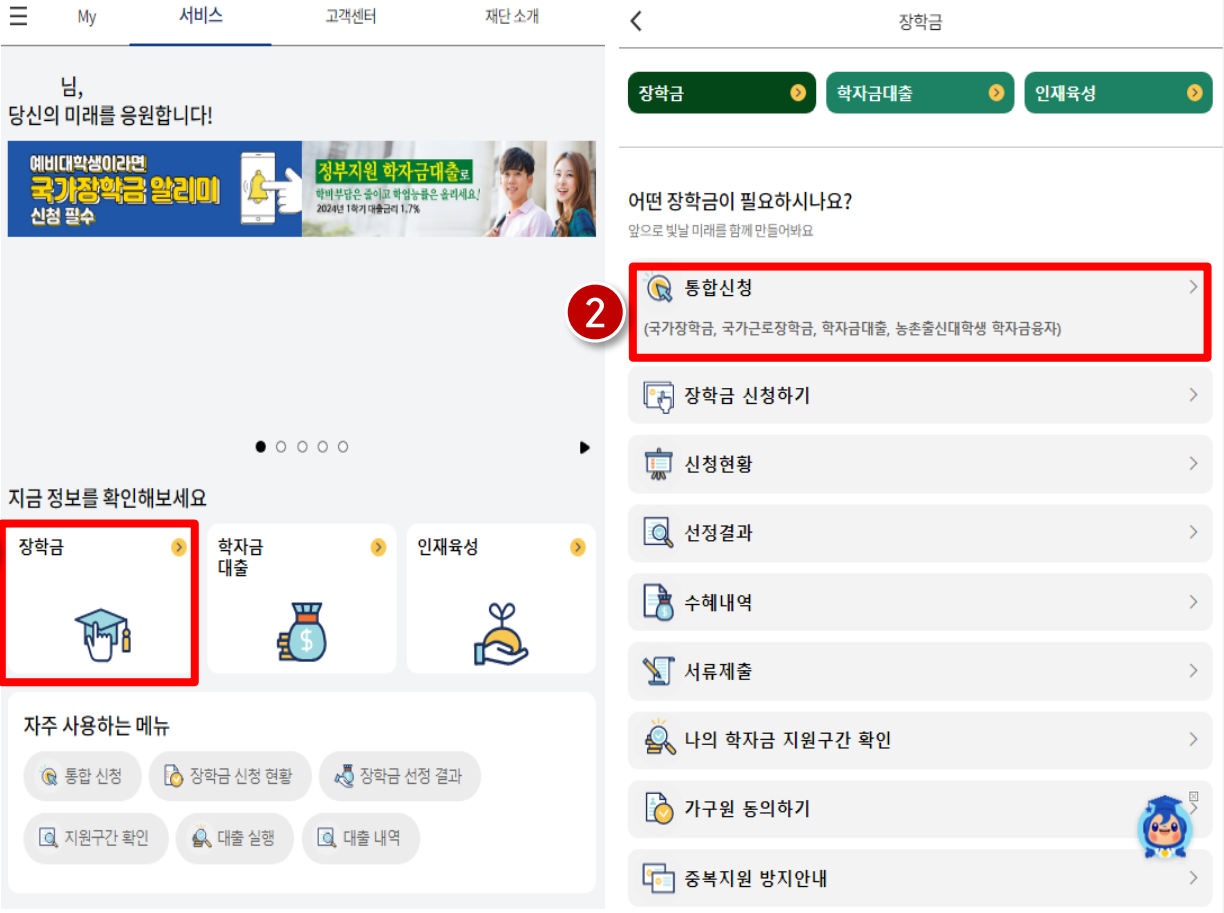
My 서비스 고객센터 재단 소개

님,
당신의 미래를 응원합니다!

예비대학생이라면
국가장학금 알리미
신청 필수

정부지원 학자금대출로
학비부담은 줄이고 학업능률은 올리세요!
2024년 1학기 대출금리 1.7%

지금 정보를 확인해보세요

장학금

학자금 대출

인재육성

자주 사용하는 메뉴

통합 신청
장학금 신청 현황
장학금 선정 결과
지원구간 확인
대출 실행
대출 내역

장학금

장학금
학자금대출
인재육성

어떤 장학금이 필요하시나요?
앞으로 빛날 미래를 함께 만들어봐요

2

통합신청
(국가장학금, 국가근로장학금, 학자금대출, 농촌출신대학생 학자금융자)

장학금 신청하기

신청현황

선정결과

수혜내역

서류제출

나의 학자금 지원구간 확인

가구원 동의하기

중복지원 방지안내